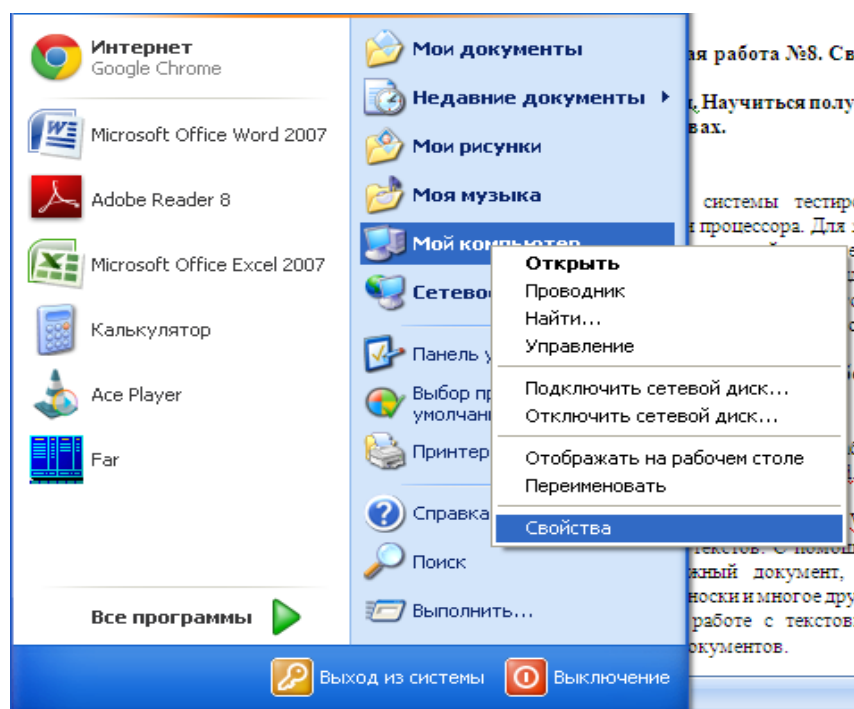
Интернет
Google Chrome

Microsoft Office Word 2007

Adobe Reader 8

Microsoft Office Excel 2007

Калькулятор

Ace Player

Far

Все программы

Мои документы

Недавние документы

Мои рисунки

Моя музыка

Мой компьютер

Сетево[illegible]

Панель у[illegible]

Выбор пр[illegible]
умолчан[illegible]

Принтер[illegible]

Справка

Поиск

Выполнить...

Открыть
Проводник
Найти...
Управление
Подключить сетевой диск...
Отключить сетевой диск...
Отображать на рабочем столе
Переименовать
Свойства

Выход из системы

Выключение

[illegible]ая работа №8. Св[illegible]

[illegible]. Научиться полу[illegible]
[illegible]вах.

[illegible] системы тестир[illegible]
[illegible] процессора. Для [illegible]

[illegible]текстов. С помощ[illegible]
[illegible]жный документ, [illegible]
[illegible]носки и многое дру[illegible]
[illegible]работе с текстов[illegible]
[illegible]окументов.